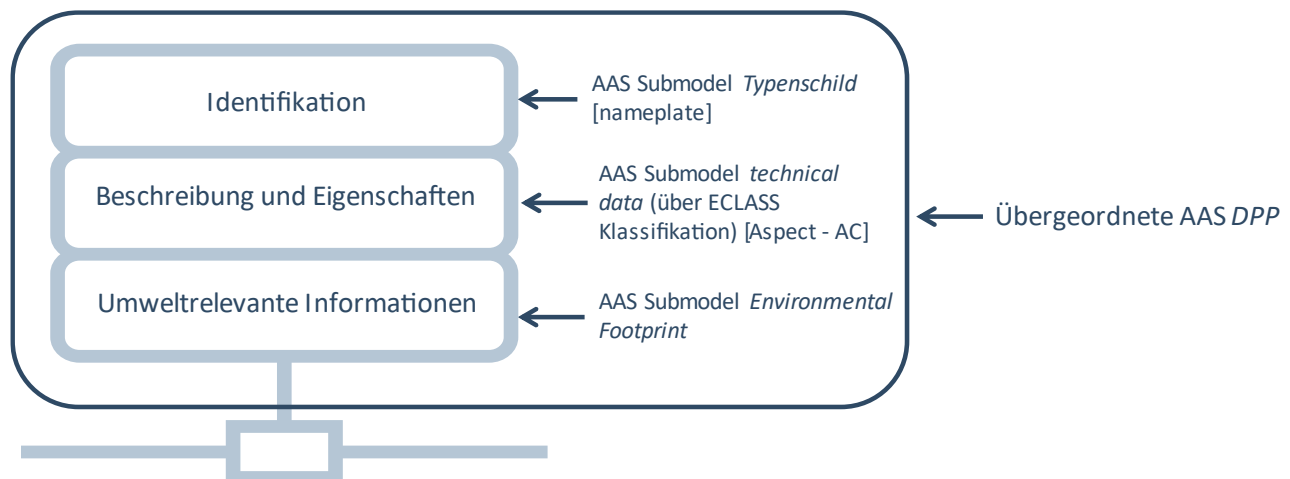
Identifikation

AAS Submodel *Typenschild* [nameplate]

Beschreibung und Eigenschaften

AAS Submodel *technical data* (über ECLASS Klassifikation) [Aspect - AC]

Übergeordnete AAS *DPP*

Umweltrelevante Informationen

AAS Submodel *Environmental Footprint*